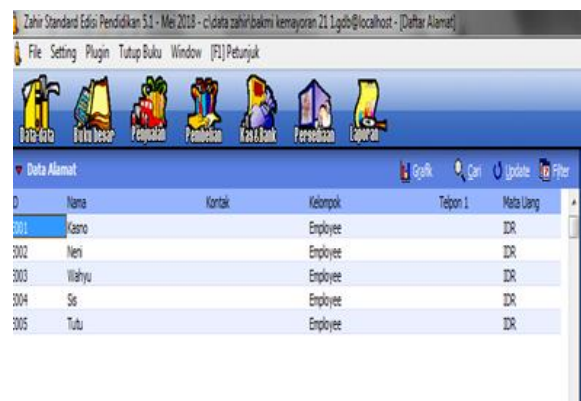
Zahir Standard Edisi Pendidikan 5.1 - Mei 2013 - c:\data zahir\bakmi kemayoran 21 1.gdb@localhost - [Daftar Alamat]

File Setting Plugin Tutup Buku Window [F1] Petunjuk

Data-data Buku besar Penjualan Pembelian Kas & Bank Persediaan Laporan

Data Alamat

Grafik Cari Update Filter

| D | Nama | Kontak | Kelompok | Telpon 1 | Mata Uang |
|---|---|---|---|---|---|
| 001 | Kasno | | Employee | | IDR |
| 002 | Neni | | Employee | | IDR |
| 003 | Wahyu | | Employee | | IDR |
| 004 | Sis | | Employee | | IDR |
| 005 | Tutu | | Employee | | IDR |